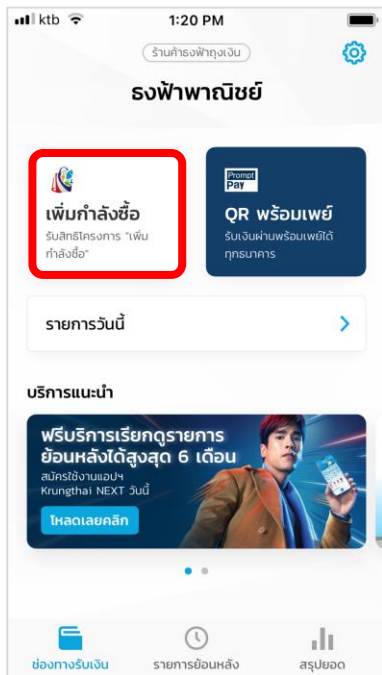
ktb 1:20 PM

ร้านค้าธงฟ้าถุงเงิน

ธงฟ้าพาณิชย์

เพิ่มกำลังซื้อ
รับสิทธิโครงการ "เพิ่มกำลังซื้อ"

Prompt Pay
QR พร้อมเพย์
รับเงินผ่านพร้อมเพย์ได้ทุกธนาคาร

รายการวันนี้

บริการแนะนำ

ฟรีบริการเรียกดูรายการย้อนหลังได้สูงสุด 6 เดือน
สมัครใช้งานแอปฯ Krungthai NEXT วันนี้
โหลดเลยคลิก

ช่องทางรับเงิน
รายการย้อนหลัง
สรุปยอด